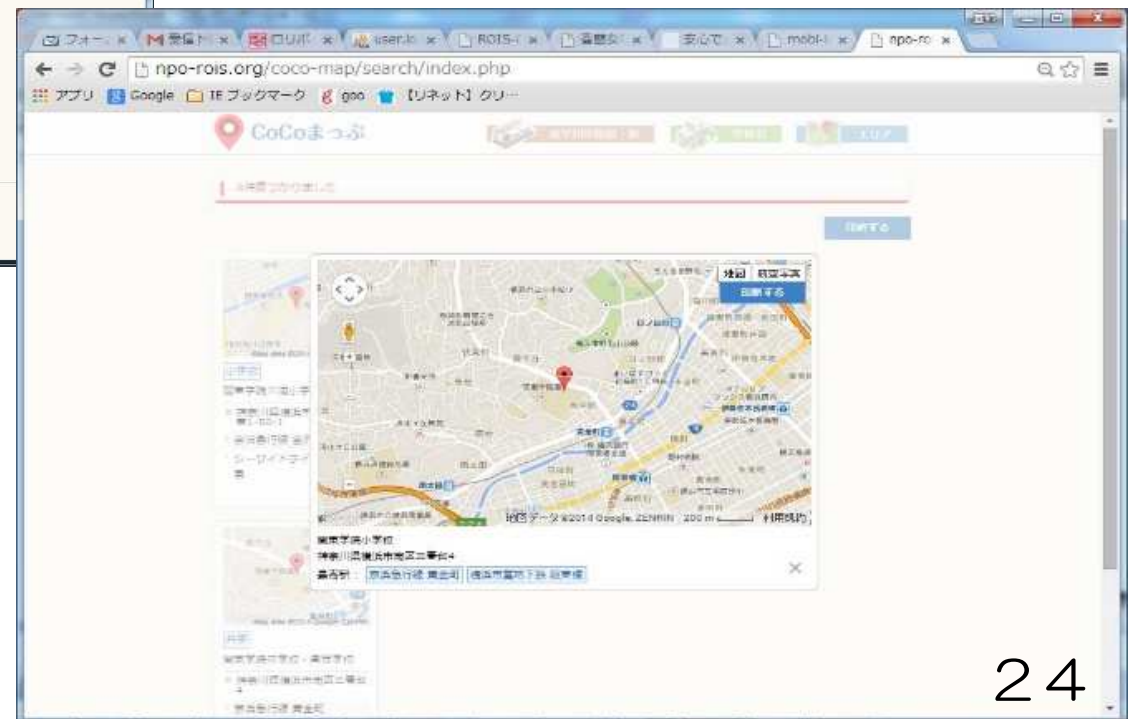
フォー × M 受信 × ロリポ × user.b × ROIS × 履歴 × 安心で × mobi × npo-ro ×

npo-rois.org/coco-map/search/index.php

アプリ Google IE ブックマーク goo 【リネット】クリ…

CoCoまっぷ

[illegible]

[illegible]

地図 航空写真

印刷する

地図データ ©2014 Google, ZENRIN 200 m 利用規約

関東学院小学校
神奈川県横浜市南区三春台4
最寄駅： 京浜急行線 黄金町 横浜市営地下鉄 阪東橋

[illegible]

24